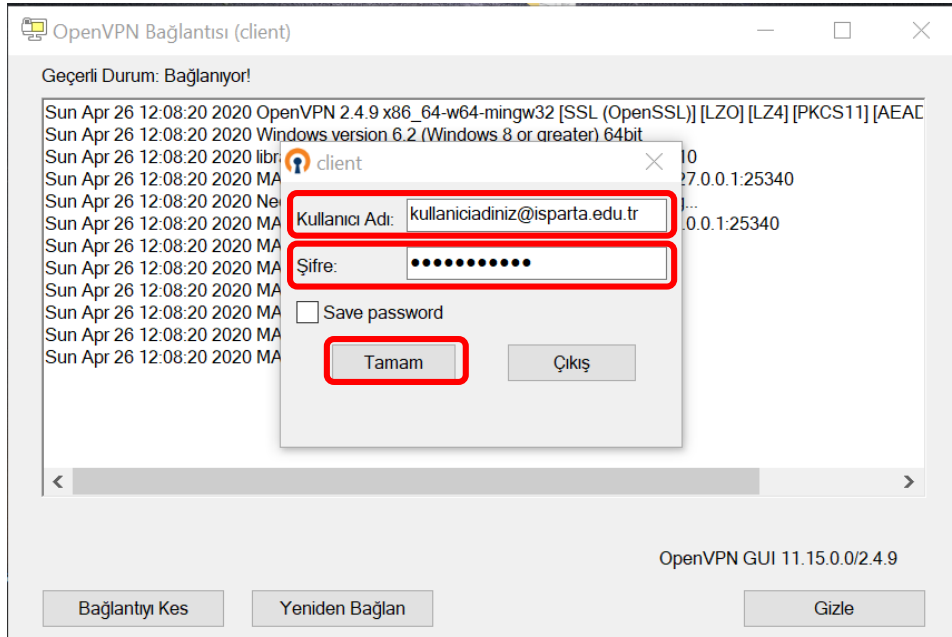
OpenVPN Bağlantısı (client)

Geçerli Durum: Bağlanıyor!

Sun Apr 26 12:08:20 2020 OpenVPN 2.4.9 x86_64-w64-mingw32 [SSL (OpenSSL)] [LZO] [LZ4] [PKCS11] [AEAD
Sun Apr 26 12:08:20 2020 Windows version 6.2 (Windows 8 or greater) 64bit
Sun Apr 26 12:08:20 2020 libr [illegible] 10
Sun Apr 26 12:08:20 2020 MA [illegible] 27.0.0.1:25340
Sun Apr 26 12:08:20 2020 Ne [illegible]
Sun Apr 26 12:08:20 2020 MA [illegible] 0.0.1:25340
Sun Apr 26 12:08:20 2020 MA
Sun Apr 26 12:08:20 2020 MA
Sun Apr 26 12:08:20 2020 MA
Sun Apr 26 12:08:20 2020 MA
Sun Apr 26 12:08:20 2020 MA
Sun Apr 26 12:08:20 2020 MA

client

Kullanıcı Adı: kullaniciadiniz@isparta.edu.tr

Şifre: ●●●●●●●●●●●

Save password

Tamam

Çıkış

OpenVPN GUI 11.15.0.0/2.4.9

Bağlantıyı Kes

Yeniden Bağlan

Gizle